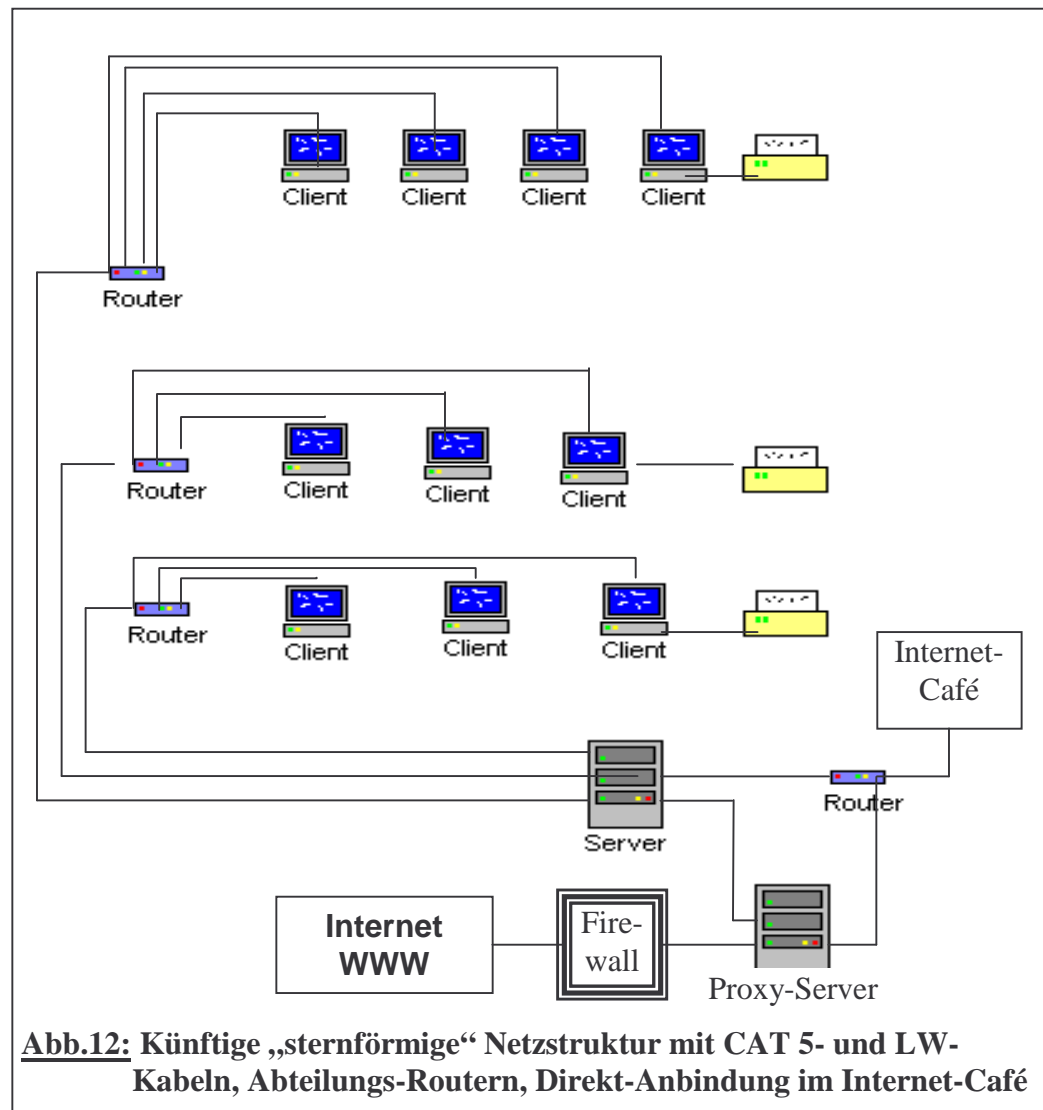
Client Client Client Client

Router

Router Client Client Client

Router Client Client Client

Internet-Café

Server

Router

Internet WWW

Fire-wall

Proxy-Server

Abb.12: Künftige „sternförmige“ Netzstruktur mit CAT 5- und LW-Kabeln, Abteilungs-Routern, Direkt-Anbindung im Internet-Café